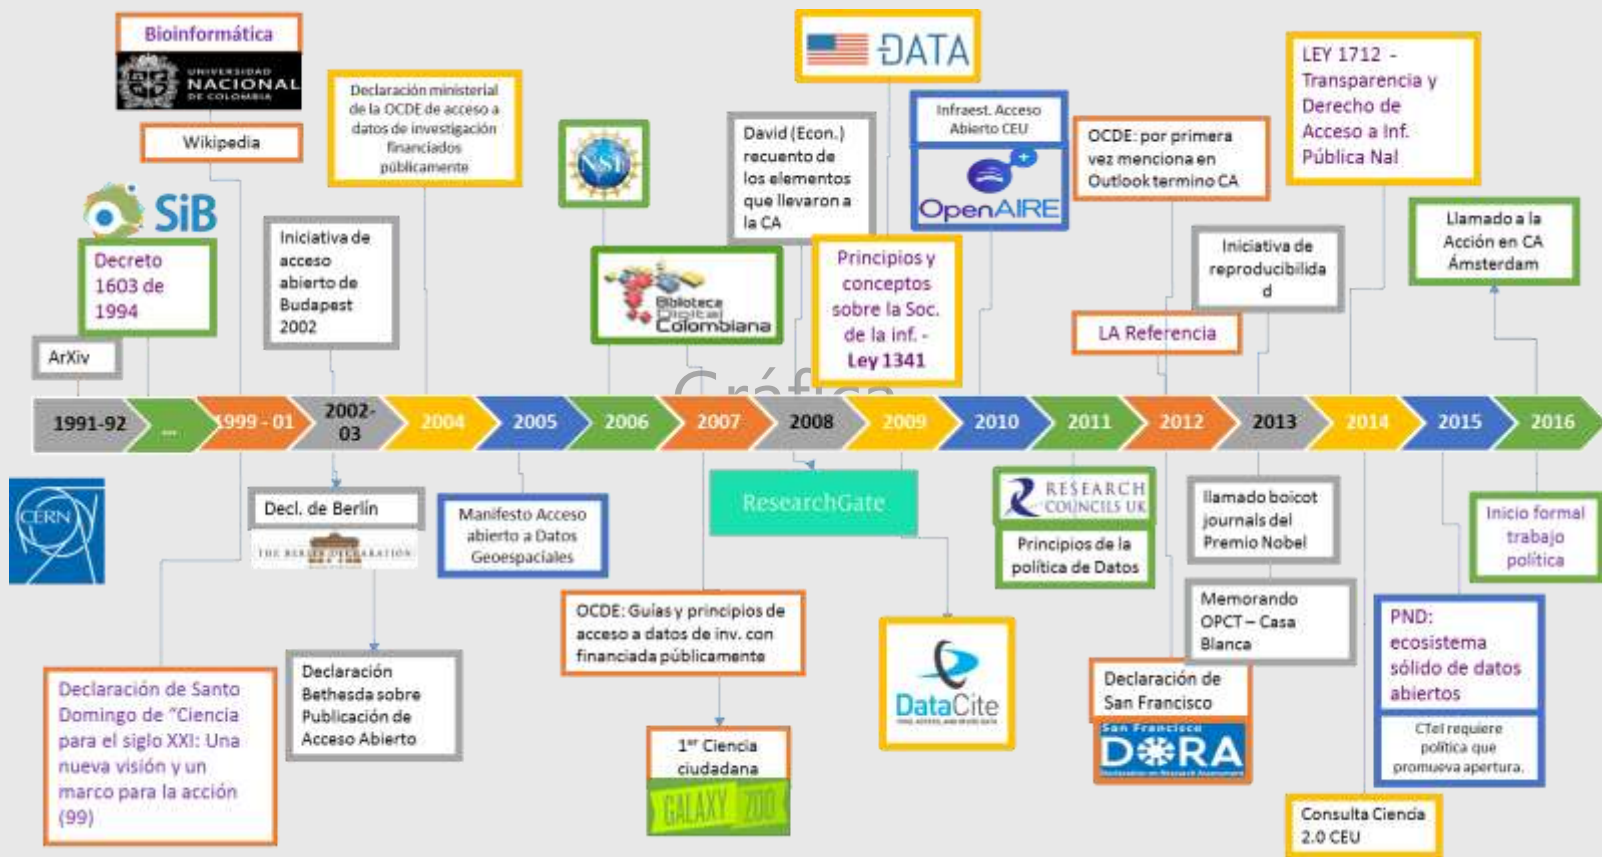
Bioinformática

UNIVERSIDAD NACIONAL DE COLOMBIA

Wikipedia

SiB

Decreto 1603 de 1994

ArXiv

Declaración ministerial de la OCDE de acceso a datos de investigación financiados públicamente

Iniciativa de acceso abierto de Budapest 2002

NSF

DATA

David (Econ.) recuento de los elementos que llevaron a la CA

Biblioteca Digital Colombiana

Principios y conceptos sobre la Soc. de la inf. - Ley 1341

Infraest. Acceso Abierto CEU

OpenAIRE

OCDE: por primera vez menciona en Outlook termino CA

LEY 1712 - Transparencia y Derecho de Acceso a Inf. Pública Nal

Iniciativa de reproducibilidad

LA Referencia

Llamado a la Acción en CA Ámsterdam

Gráfica

1991-92 | ... | 1999 - 01 | 2002-03 | 2004 | 2005 | 2006 | 2007 | 2008 | 2009 | 2010 | 2011 | 2012 | 2013 | 2014 | 2015 | 2016

CERN

Decl. de Berlín

THE BERLIN DECLARATION

Manifesto Acceso abierto a Datos Geoespaciales

ResearchGate

RESEARCH COUNCILS UK

Principios de la política de Datos

llamado boicot journals del Premio Nobel

Inicio formal trabajo política

Memorando OPCT – Casa Blanca

PND: ecosistema sólido de datos abiertos

CTeI requiere política que promueva apertura.

OCDE: Guías y principios de acceso a datos de inv. con financiada públicamente

DataCite

Declaración de San Francisco

San Francisco DORA

Declaración de Santo Domingo de "Ciencia para el siglo XXI: Una nueva visión y un marco para la acción (99)

Declaración Bethesda sobre Publicación de Acceso Abierto

1$^{er}$ Ciencia ciudadana

GALAXY ZOO

Consulta Ciencia 2.0 CEU